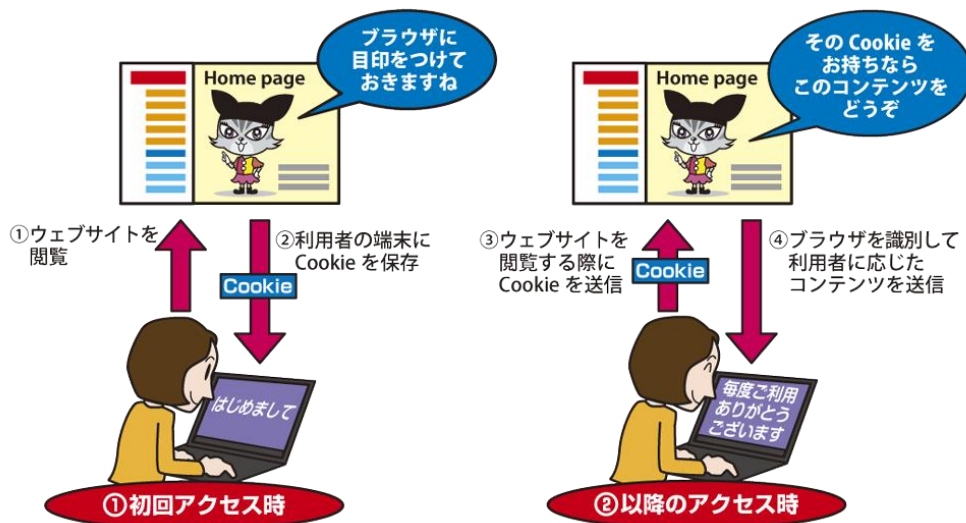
Home page

ブラウザに目印をつけておきますね

①ウェブサイトを閲覧

②利用者の端末に Cookie を保存

Cookie

はじめまして

①初回アクセス時

Home page

その Cookie をお持ちならこのコンテンツをどうぞ

③ウェブサイトを閲覧する際に Cookie を送信

Cookie

④ブラウザを識別して利用者に応じたコンテンツを送信

毎度ご利用ありがとうございます

②以降のアクセス時